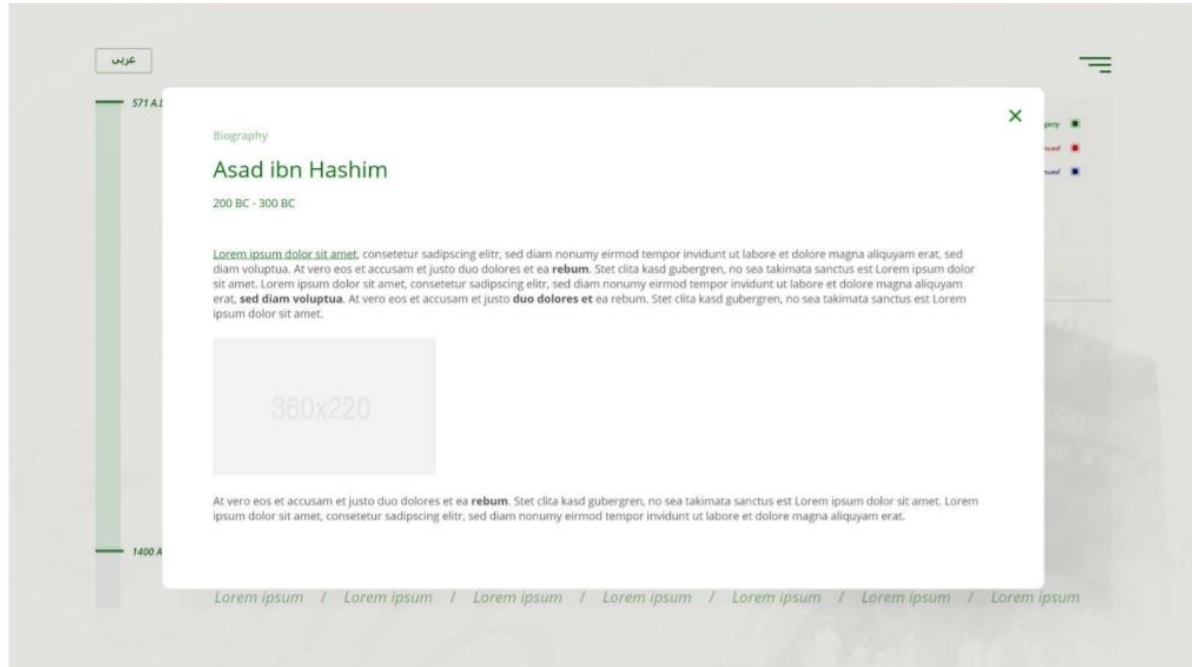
عربي

571 A.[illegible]

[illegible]gory
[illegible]med
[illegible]med

×

Biography

Asad ibn Hashim

200 BC - 300 BC

Lorem ipsum dolor sit amet, consetetur sadipscing elitr, sed diam nonumy eirmod tempor invidunt ut labore et dolore magna aliquyam erat, sed diam voluptua. At vero eos et accusam et justo duo dolores et ea **rebum**. Stet clita kasd gubergren, no sea takimata sanctus est Lorem ipsum dolor sit amet. Lorem ipsum dolor sit amet, consetetur sadipscing elitr, sed diam nonumy eirmod tempor invidunt ut labore et dolore magna aliquyam erat, **sed diam voluptua**. At vero eos et accusam et justo **duo dolores et** ea rebum. Stet clita kasd gubergren, no sea takimata sanctus est Lorem ipsum dolor sit amet.

360x220

At vero eos et accusam et justo duo dolores et ea **rebum**. Stet clita kasd gubergren, no sea takimata sanctus est Lorem ipsum dolor sit amet. Lorem ipsum dolor sit amet, consetetur sadipscing elitr, sed diam nonumy eirmod tempor invidunt ut labore et dolore magna aliquyam erat.

1400 A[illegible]

Lorem ipsum / Lorem ipsum / Lorem ipsum / Lorem ipsum / Lorem ipsum / Lorem ipsum / Lorem ipsum